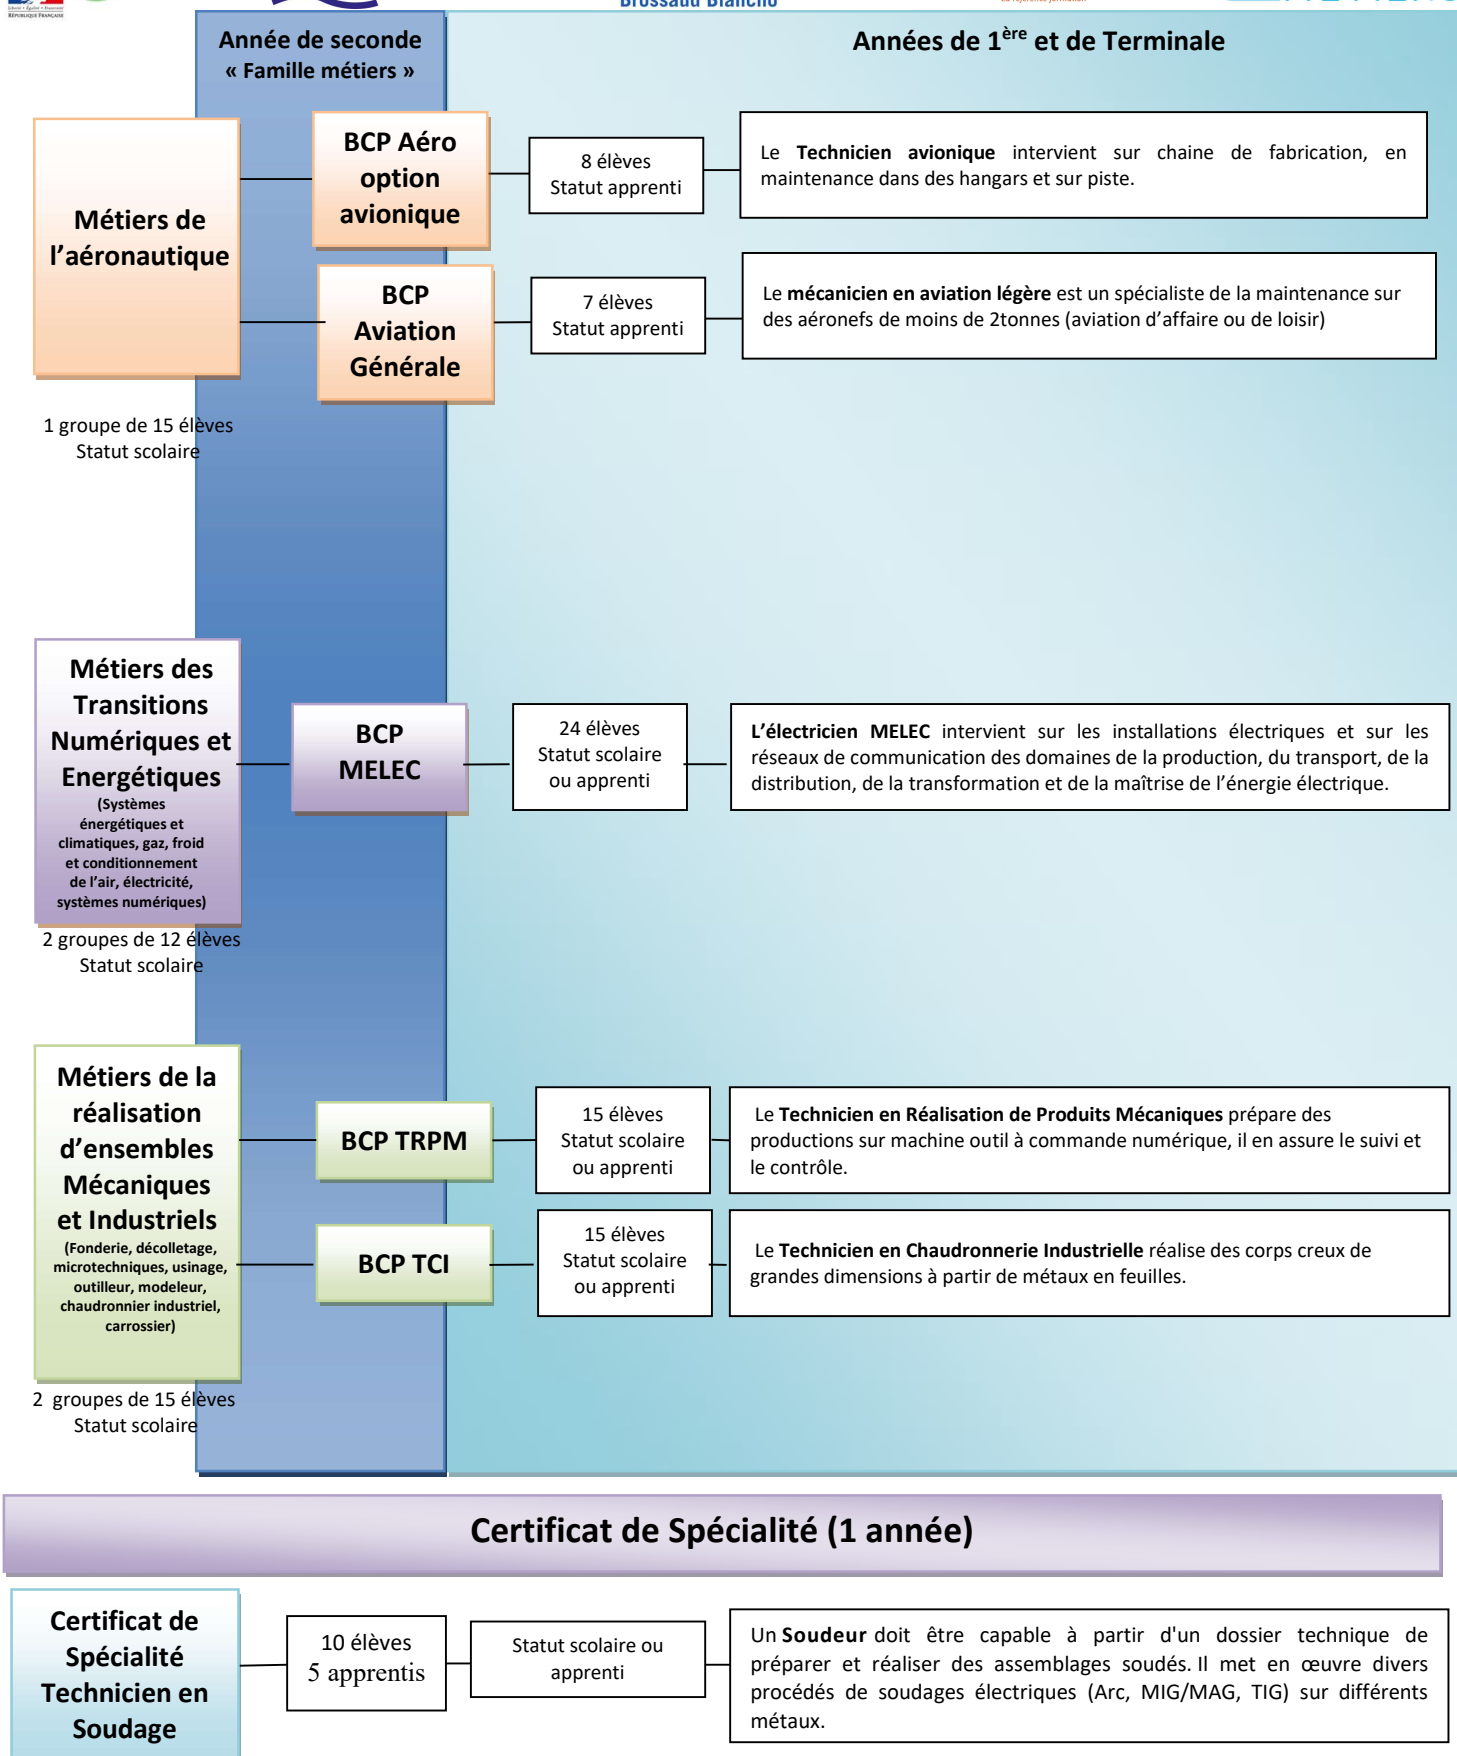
Année de seconde
« Famille métiers »

Années de $1^{ère}$ et de Terminale

Métiers de l'aéronautique

BCP Aéro option avionique

8 élèves
Statut apprenti

Le **Technicien avionique** intervient sur chaine de fabrication, en maintenance dans des hangars et sur piste.

BCP Aviation Générale

7 élèves
Statut apprenti

Le **mécanicien en aviation légère** est un spécialiste de la maintenance sur des aéronefs de moins de 2tonnes (aviation d'affaire ou de loisir)

1 groupe de 15 élèves
Statut scolaire

Métiers des Transitions Numériques et Energétiques
(Systèmes énergétiques et climatiques, gaz, froid et conditionnement de l'air, électricité, systèmes numériques)

BCP MELEC

24 élèves
Statut scolaire ou apprenti

**L'électricien MELEC** intervient sur les installations électriques et sur les réseaux de communication des domaines de la production, du transport, de la distribution, de la transformation et de la maîtrise de l'énergie électrique.

2 groupes de 12 élèves
Statut scolaire

Métiers de la réalisation d'ensembles Mécaniques et Industriels
(Fonderie, décolletage, microtechniques, usinage, outilleur, modeleur, chaudronnier industriel, carrossier)

BCP TRPM

15 élèves
Statut scolaire ou apprenti

Le **Technicien en Réalisation de Produits Mécaniques** prépare des productions sur machine outil à commande numérique, il en assure le suivi et le contrôle.

BCP TCI

15 élèves
Statut scolaire ou apprenti

Le **Technicien en Chaudronnerie Industrielle** réalise des corps creux de grandes dimensions à partir de métaux en feuilles.

2 groupes de 15 élèves
Statut scolaire

Certificat de Spécialité (1 année)

Certificat de Spécialité Technicien en Soudage

10 élèves
5 apprentis

Statut scolaire ou apprenti

Un **Soudeur** doit être capable à partir d'un dossier technique de préparer et réaliser des assemblages soudés. Il met en œuvre divers procédés de soudages électriques (Arc, MIG/MAG, TIG) sur différents métaux.